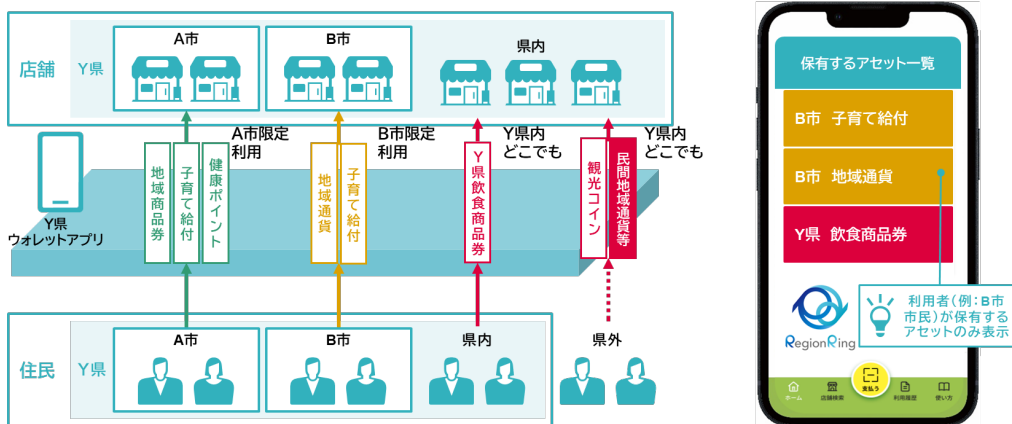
店舗 Y県

A市

B市

県内

A市限定利用

B市限定利用

Y県内どこでも

Y県内どこでも

地域商品券

子育て給付

健康ポイント

地域通貨

子育て給付

Y県飲食商品券

観光コイン

民間地域通貨等

Y県ウォレットアプリ

住民 Y県

A市

B市

県内

県外

保有するアセット一覧

B市 子育て給付

B市 地域通貨

Y県 飲食商品券

利用者（例：B市市民）が保有するアセットのみ表示

RegionRing

ホーム

店舗検索

支払う

利用履歴

使い方